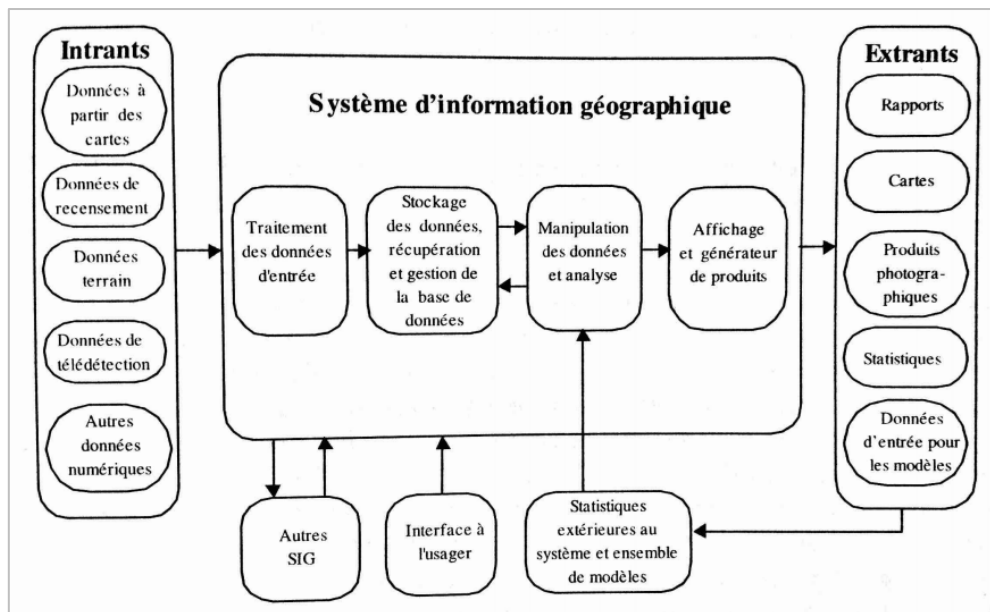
Intrants

Données à partir des cartes

Données de recensement

Données terrain

Données de télédétection

Autres données numériques

Système d'information géographique

Traitement des données d'entrée

Stockage des données, récupération et gestion de la base de données

Manipulation des données et analyse

Affichage et générateur de produits

Extrants

Rapports

Cartes

Produits photographiques

Statistiques

Données d'entrée pour les modèles

Autres SIG

Interface à l'usager

Statistiques extérieures au système et ensemble de modèles